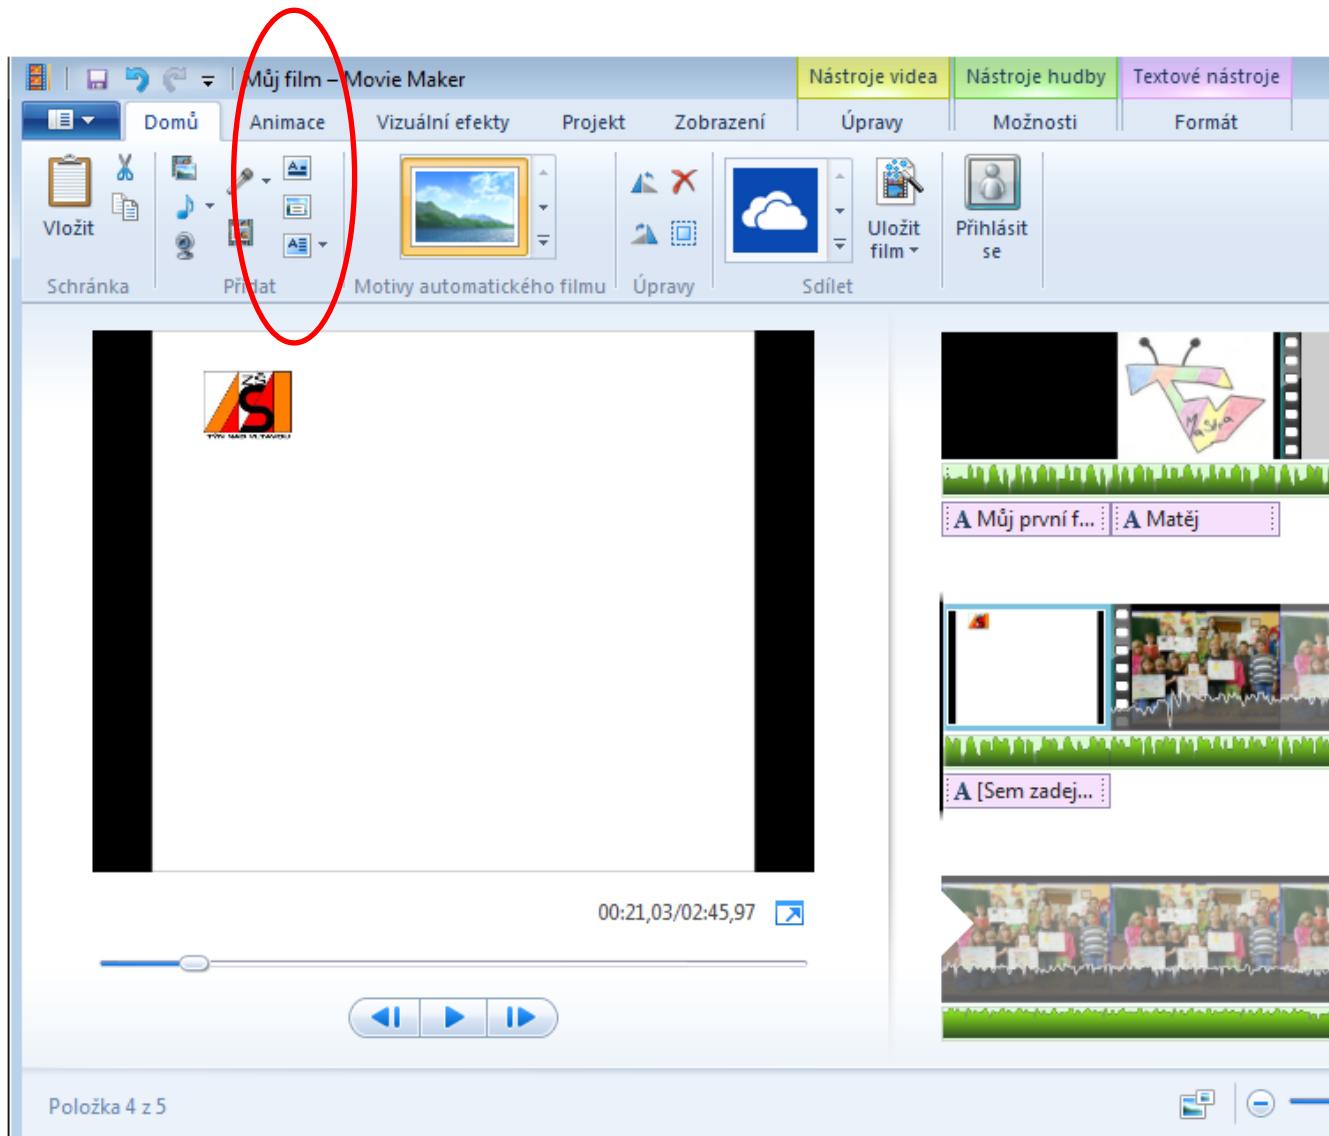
Můj film – Movie Maker

Nástroje videa | Nástroje hudby | Textové nástroje

Domů | Animace | Vizuální efekty | Projekt | Zobrazení | Úpravy | Možnosti | Formát

Vložit

Schránka

Přidat

Motivy automatického filmu

Úpravy

Uložit film

Přihlásit se

Sdílet

ZŠ

A Můj první f... A Matěj

A [Sem zadej...

00:21,03/02:45,97

Položka 4 z 5